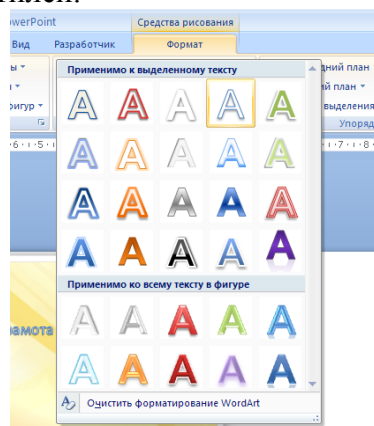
owerPoint
Средства рисования
Вид
Разработчик
Формат
ы
фигур
дний план
й план
выделения
Упоряд
Применимо к выделенному тексту
A A A A A
A A A A A
A A A A A
A A A A A
Применимо ко всему тексту в фигуре
A A A A A
A A A A A
рамота
Очистить форматирование WordArt